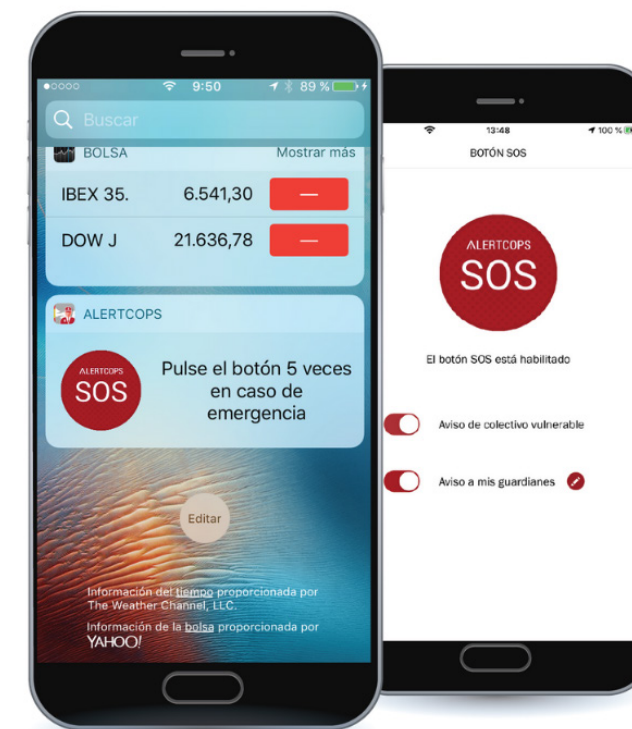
9:50 89 %

Buscar

BOLSA Mostrar más

IBEX 35. 6.541,30 —

DOW J 21.636,78 —

ALERTCOPS

ALERTCOPS SOS

Pulse el botón 5 veces en caso de emergencia

Editar

Información del tiempo proporcionada por The Weather Channel, LLC.

Información de la bolsa proporcionada por YAHOO!

13:48 100 %

BOTÓN SOS

ALERTCOPS SOS

El botón SOS está habilitado

Aviso de colectivo vulnerable

Aviso a mis guardianes